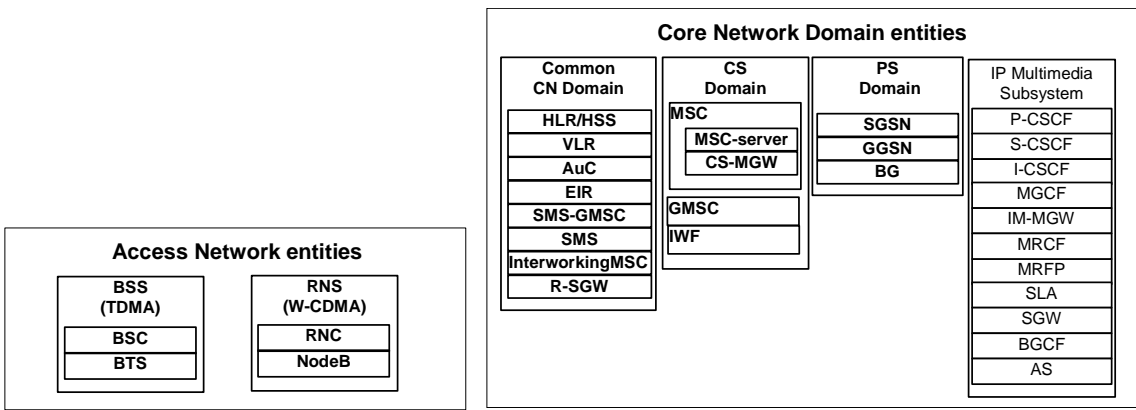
Core Network Domain entities

Common CN Domain

HLR/HSS
VLR
AuC
EIR
SMS-GMSC
SMS
InterworkingMSC
R-SGW

CS Domain

MSC
MSC-server
CS-MGW

GMSC
IWF

PS Domain

SGSN
GGSN
BG

IP Multimedia Subsystem

P-CSCF
S-CSCF
I-CSCF
MGCF
IM-MGW
MRCF
MRFP
SLA
SGW
BGCF
AS

Access Network entities

BSS (TDMA)

BSC
BTS

RNS (W-CDMA)

RNC
NodeB